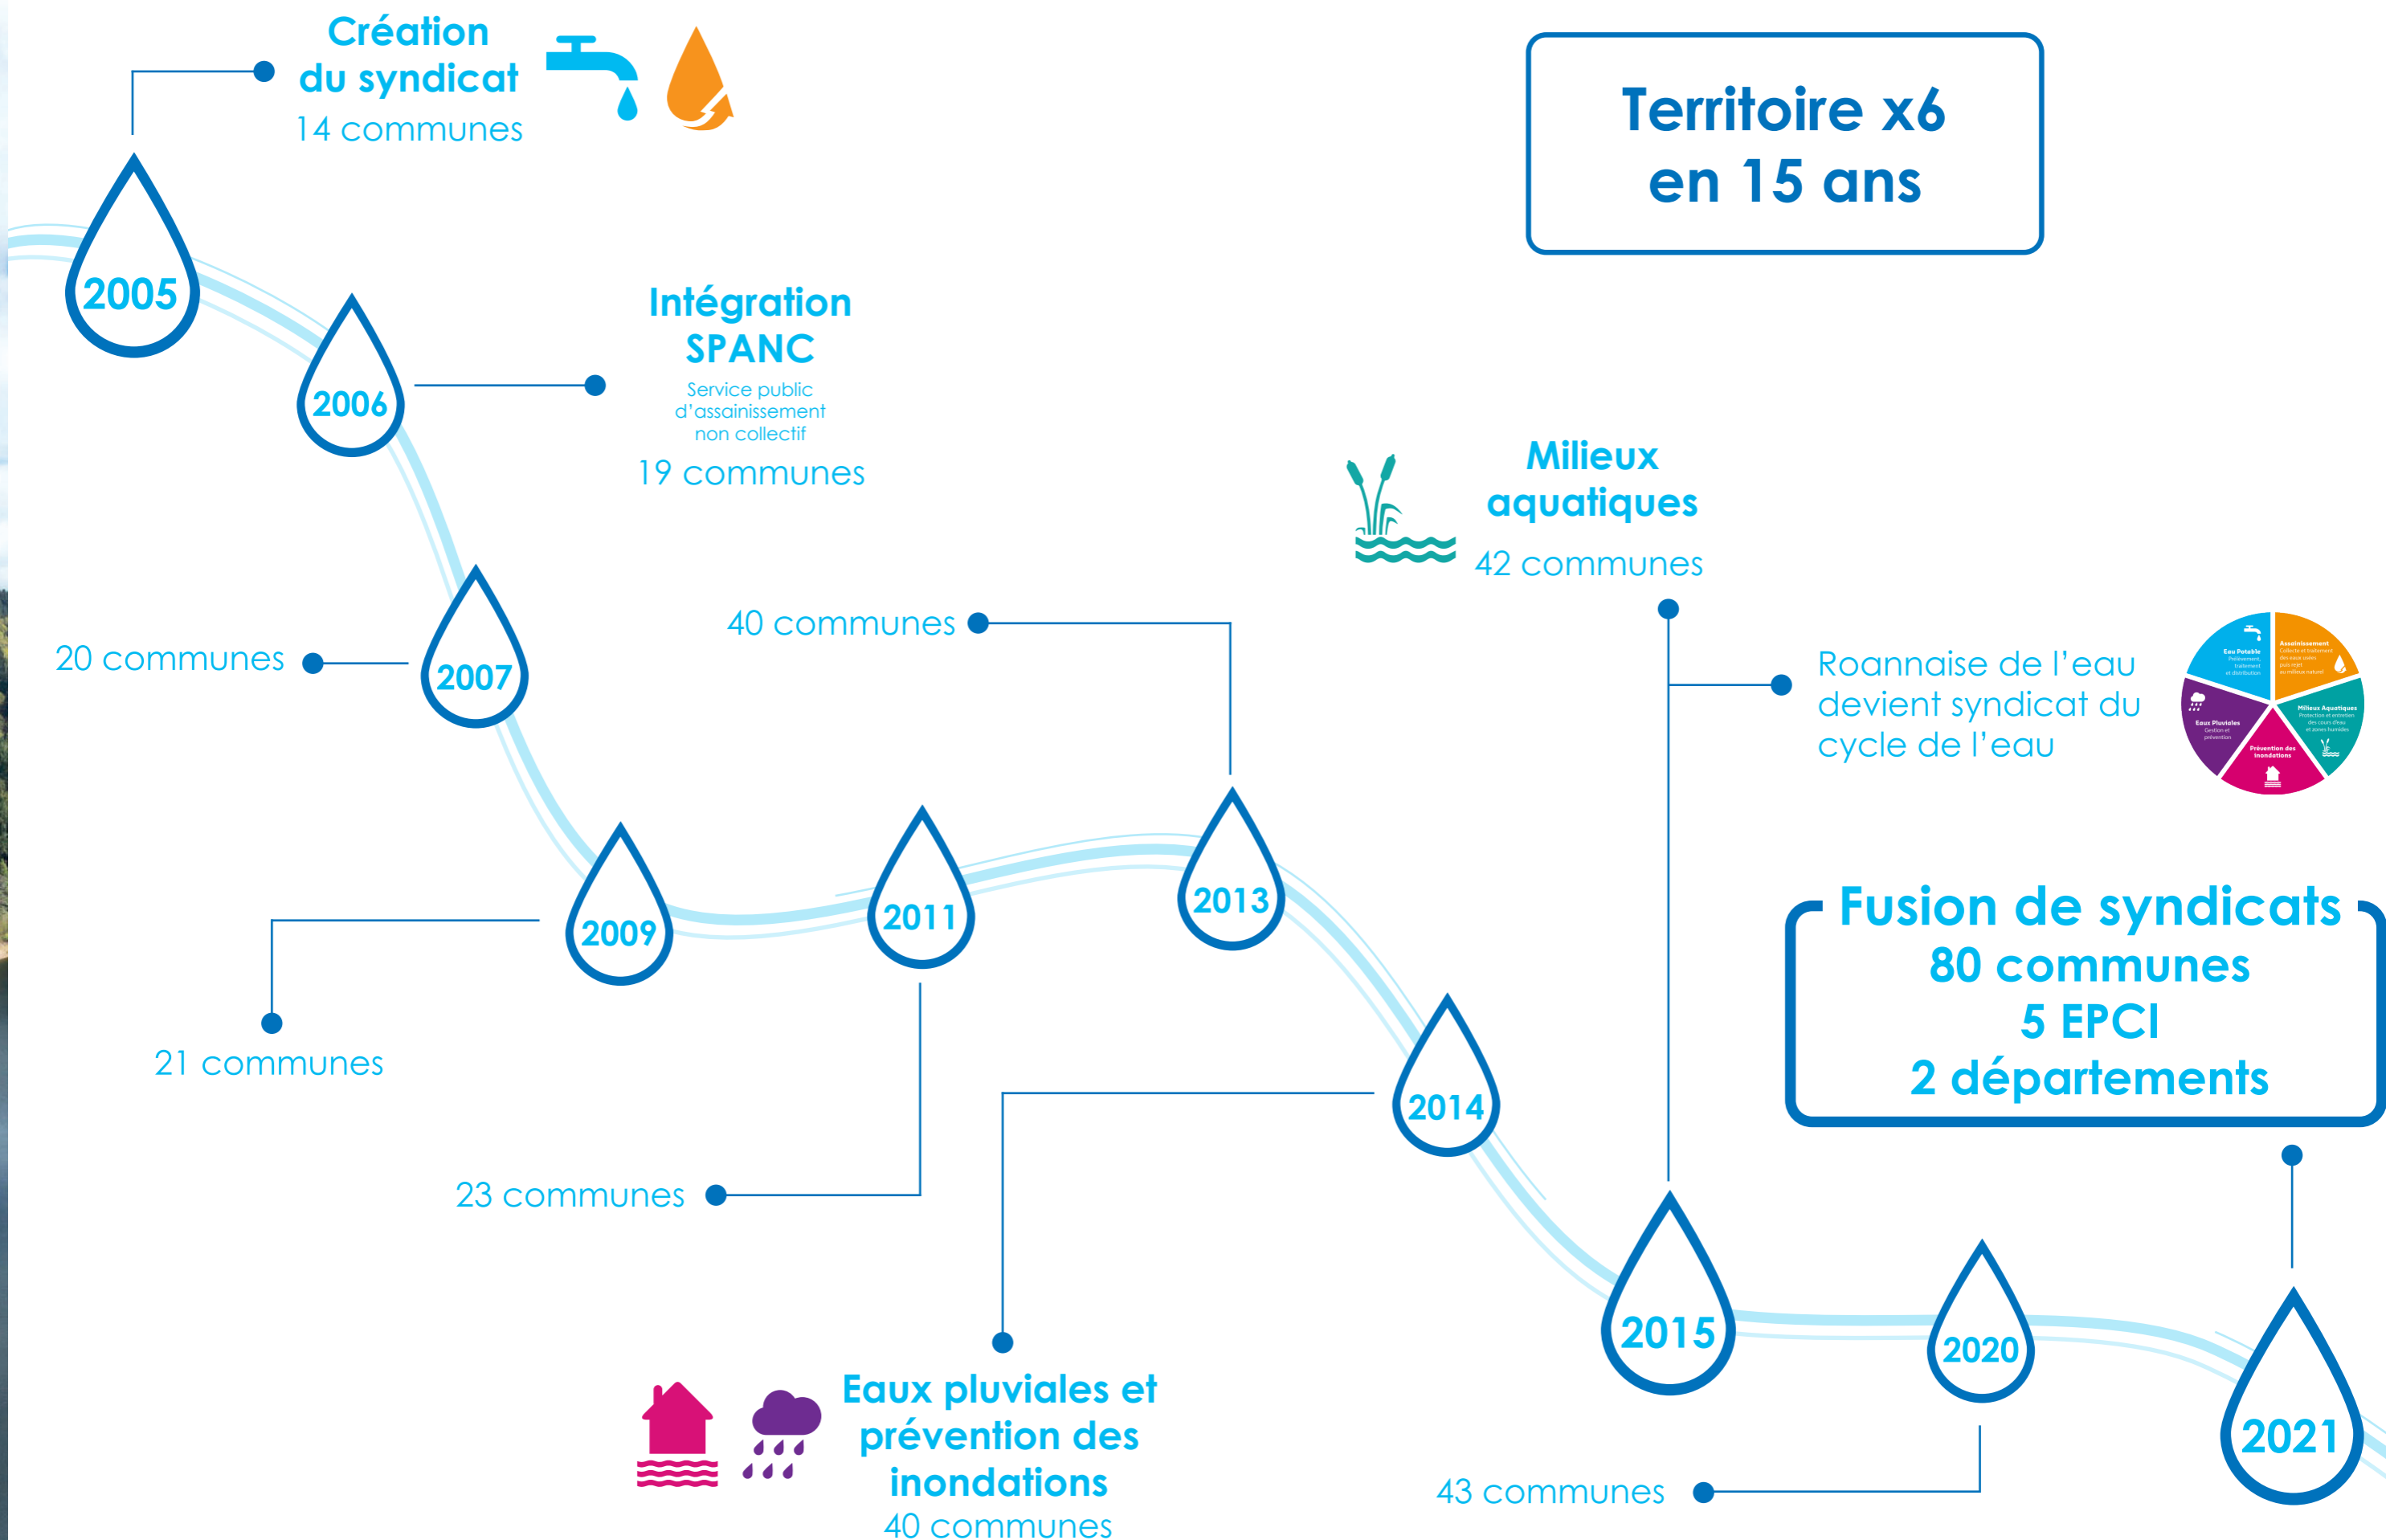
Création du syndicat
14 communes

Territoire x6
en 15 ans

2005

2006

Intégration SPANC
Service public d'assainissement non collectif
19 communes

Milieux aquatiques
42 communes

20 communes

2007

40 communes

Roannaise de l'eau devient syndicat du cycle de l'eau

Eau Potable
Assainissement
Milieux Aquatiques
Prévention des inondations
Eaux Pluviales

2009

2011

2013

Fusion de syndicats
80 communes
5 EPCI
2 départements

21 communes

2014

23 communes

2015

2020

2021

Eaux pluviales et prévention des inondations
40 communes

43 communes